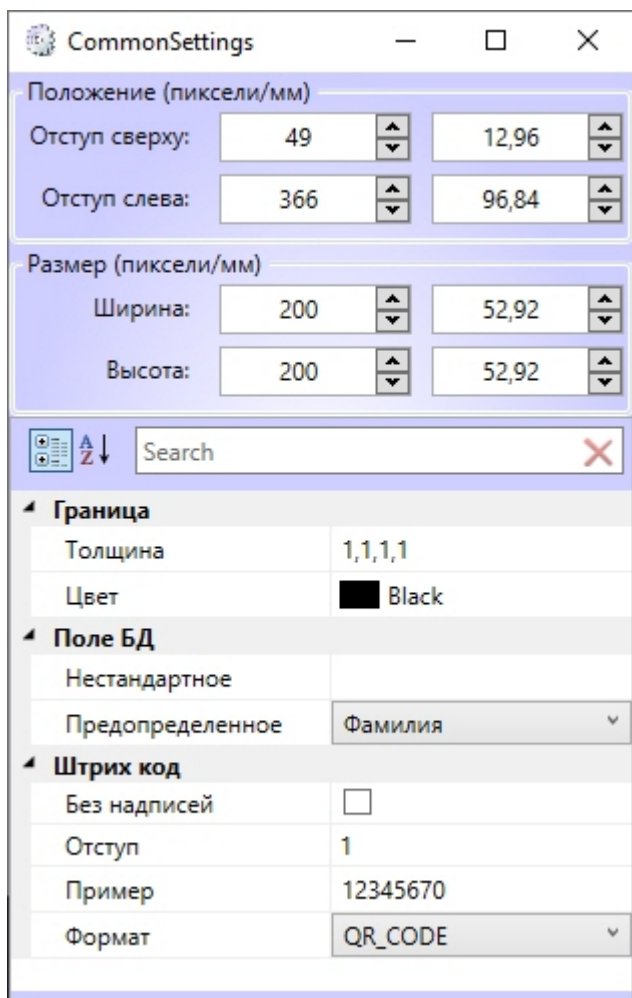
CommonSettings

Положение (пиксели/мм)

Отступ сверху: 49 12,96

Отступ слева: 366 96,84

Размер (пиксели/мм)

Ширина: 200 52,92

Высота: 200 52,92

Search

| Граница | |
|---|---|
| Толщина | 1,1,1,1 |
| Цвет | Black |
| Поле БД | |
| Нестандартное | |
| Предопределенное | Фамилия |
| Штрих код | |
| Без надписей | |
| Отступ | 1 |
| Пример | 12345670 |
| Формат | QR_CODE |